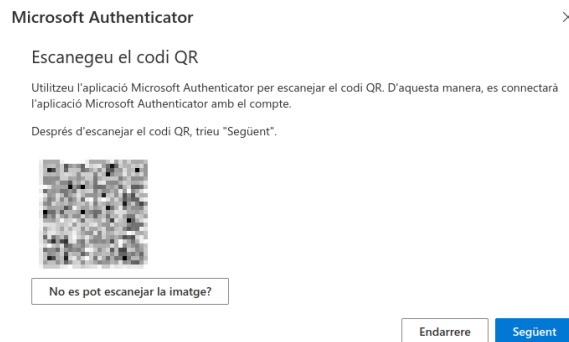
Microsoft Authenticator

>

Escanegeu el codi QR

Utilitzeu l'aplicació Microsoft Authenticator per escanejar el codi QR. D'aquesta manera, es connectarà l'aplicació Microsoft Authenticator amb el compte.

Després d'escanejar el codi QR, trieu "Següent".

No es pot escanejar la imatge?

Endarrere

Següent